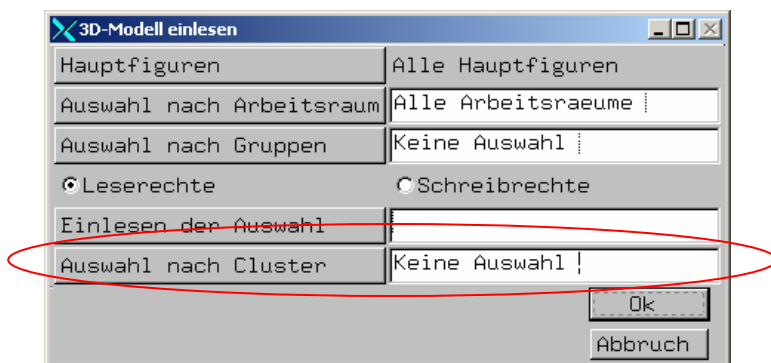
3D-Modell einlesen

Hauptfiguren
Alle Hauptfiguren

Auswahl nach Arbeitsraum
Alle Arbeitsraeume

Auswahl nach Gruppen
Keine Auswahl

Leserechte
Schreibrechte

Einlesen der Auswahl

Auswahl nach Cluster
Keine Auswahl

Ok

Abbruch